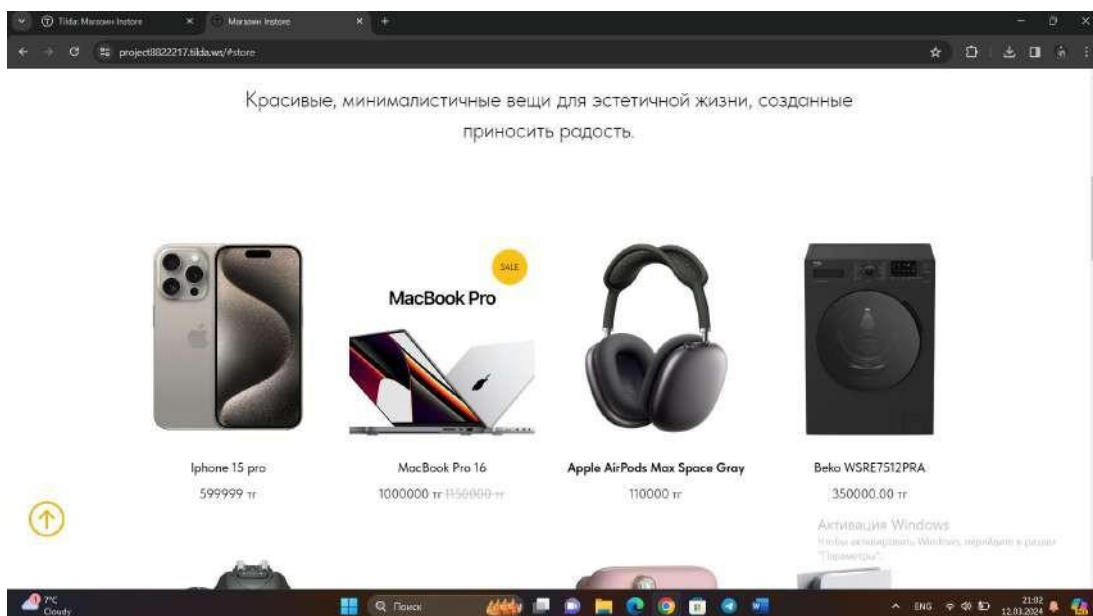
Tilda: Магазин Instore
Магазин Instore
project8822217.tilda.ws/#store

Красивые, минималистичные вещи для эстетичной жизни, созданные приносить радость.

SALE
MacBook Pro

Iphone 15 pro
599999 тг

MacBook Pro 16
1000000 тг ~~1150000 тг~~

Apple AirPods Max Space Gray
110000 тг

Beko WSRE7512PRA
350000.00 тг

Активация Windows
Чтобы активировать Windows, перейдите в раздел "Параметры".

7°C
Cloudy
Поиск
ENG
21:02
12.03.2024